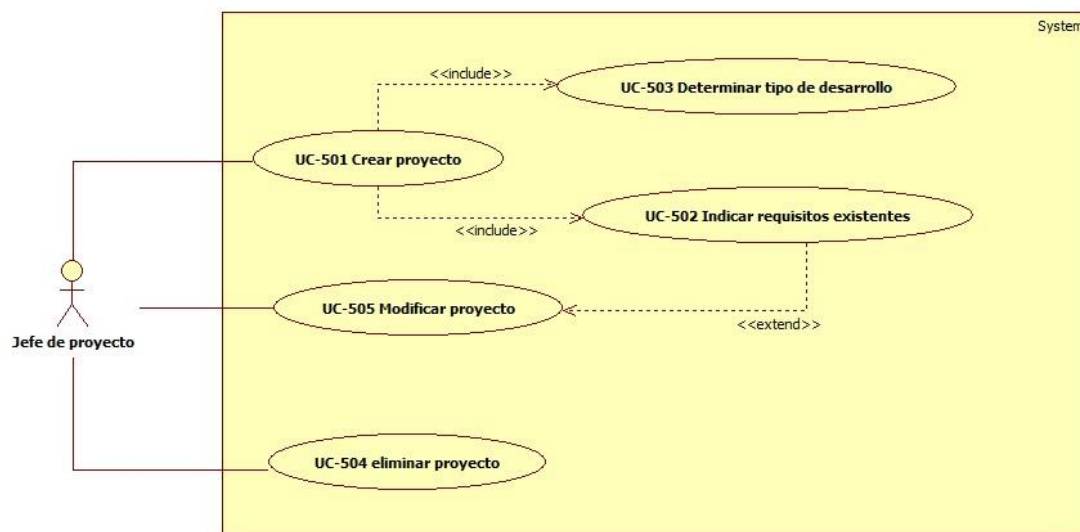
System

<<include>>

UC-503 Determinar tipo de desarrollo

UC-501 Crear proyecto

UC-502 Indicar requisitos existentes

<<include>>

UC-505 Modificar proyecto

<<extend>>

Jefe de proyecto

UC-504 eliminar proyecto